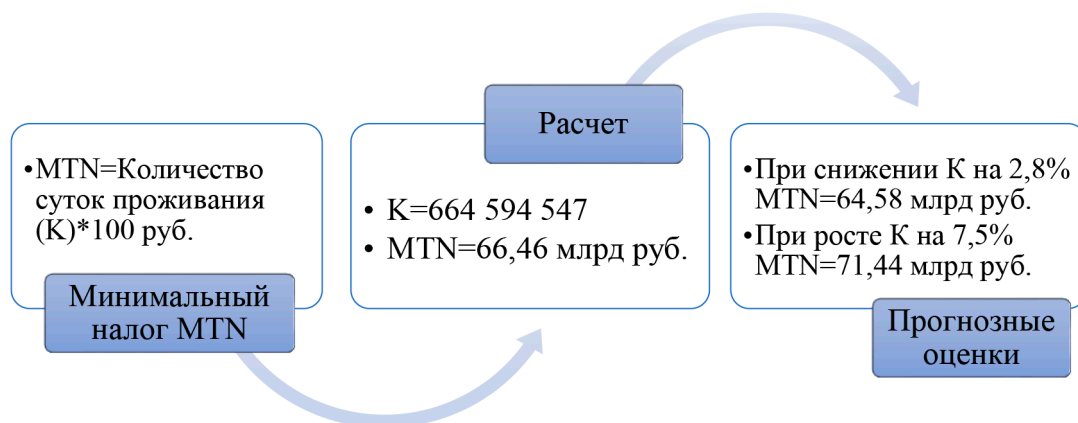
•MTN=Количество суток проживания (К)*100 руб.

Минимальный налог MTN

Расчет

• К=664 594 547
• MTN=66,46 млрд руб.

•При снижении К на 2,8% MTN=64,58 млрд руб.
•При росте К на 7,5% MTN=71,44 млрд руб.

Прогнозные оценки